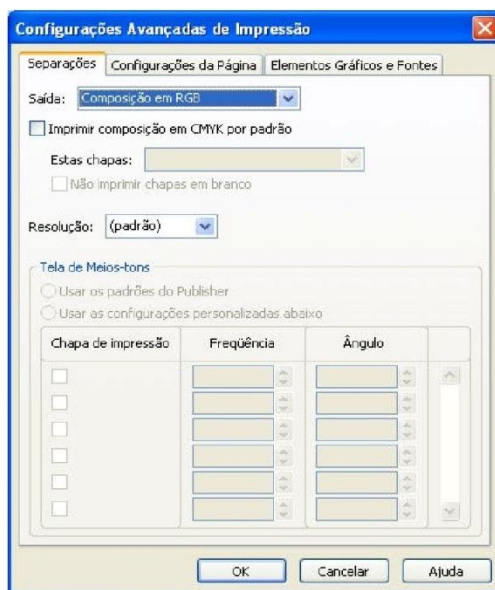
Configurações Avançadas de Impressão

Separações | Configurações da Página | Elementos Gráficos e Fontes

Saída: Composição em RGB

Imprimir composição em CMYK por padrão

Estas chapas:

Não imprimir chapas em branco

Resolução: (padrão)

Tela de Meios-tons

Usar os padrões do Publisher

Usar as configurações personalizadas abaixo

| Chapa de impressão | Freqüência | Ângulo |
|---|---|---|
| | | |
| | | |
| | | |
| | | |
| | | |
| | | |

OK | Cancelar | Ajuda